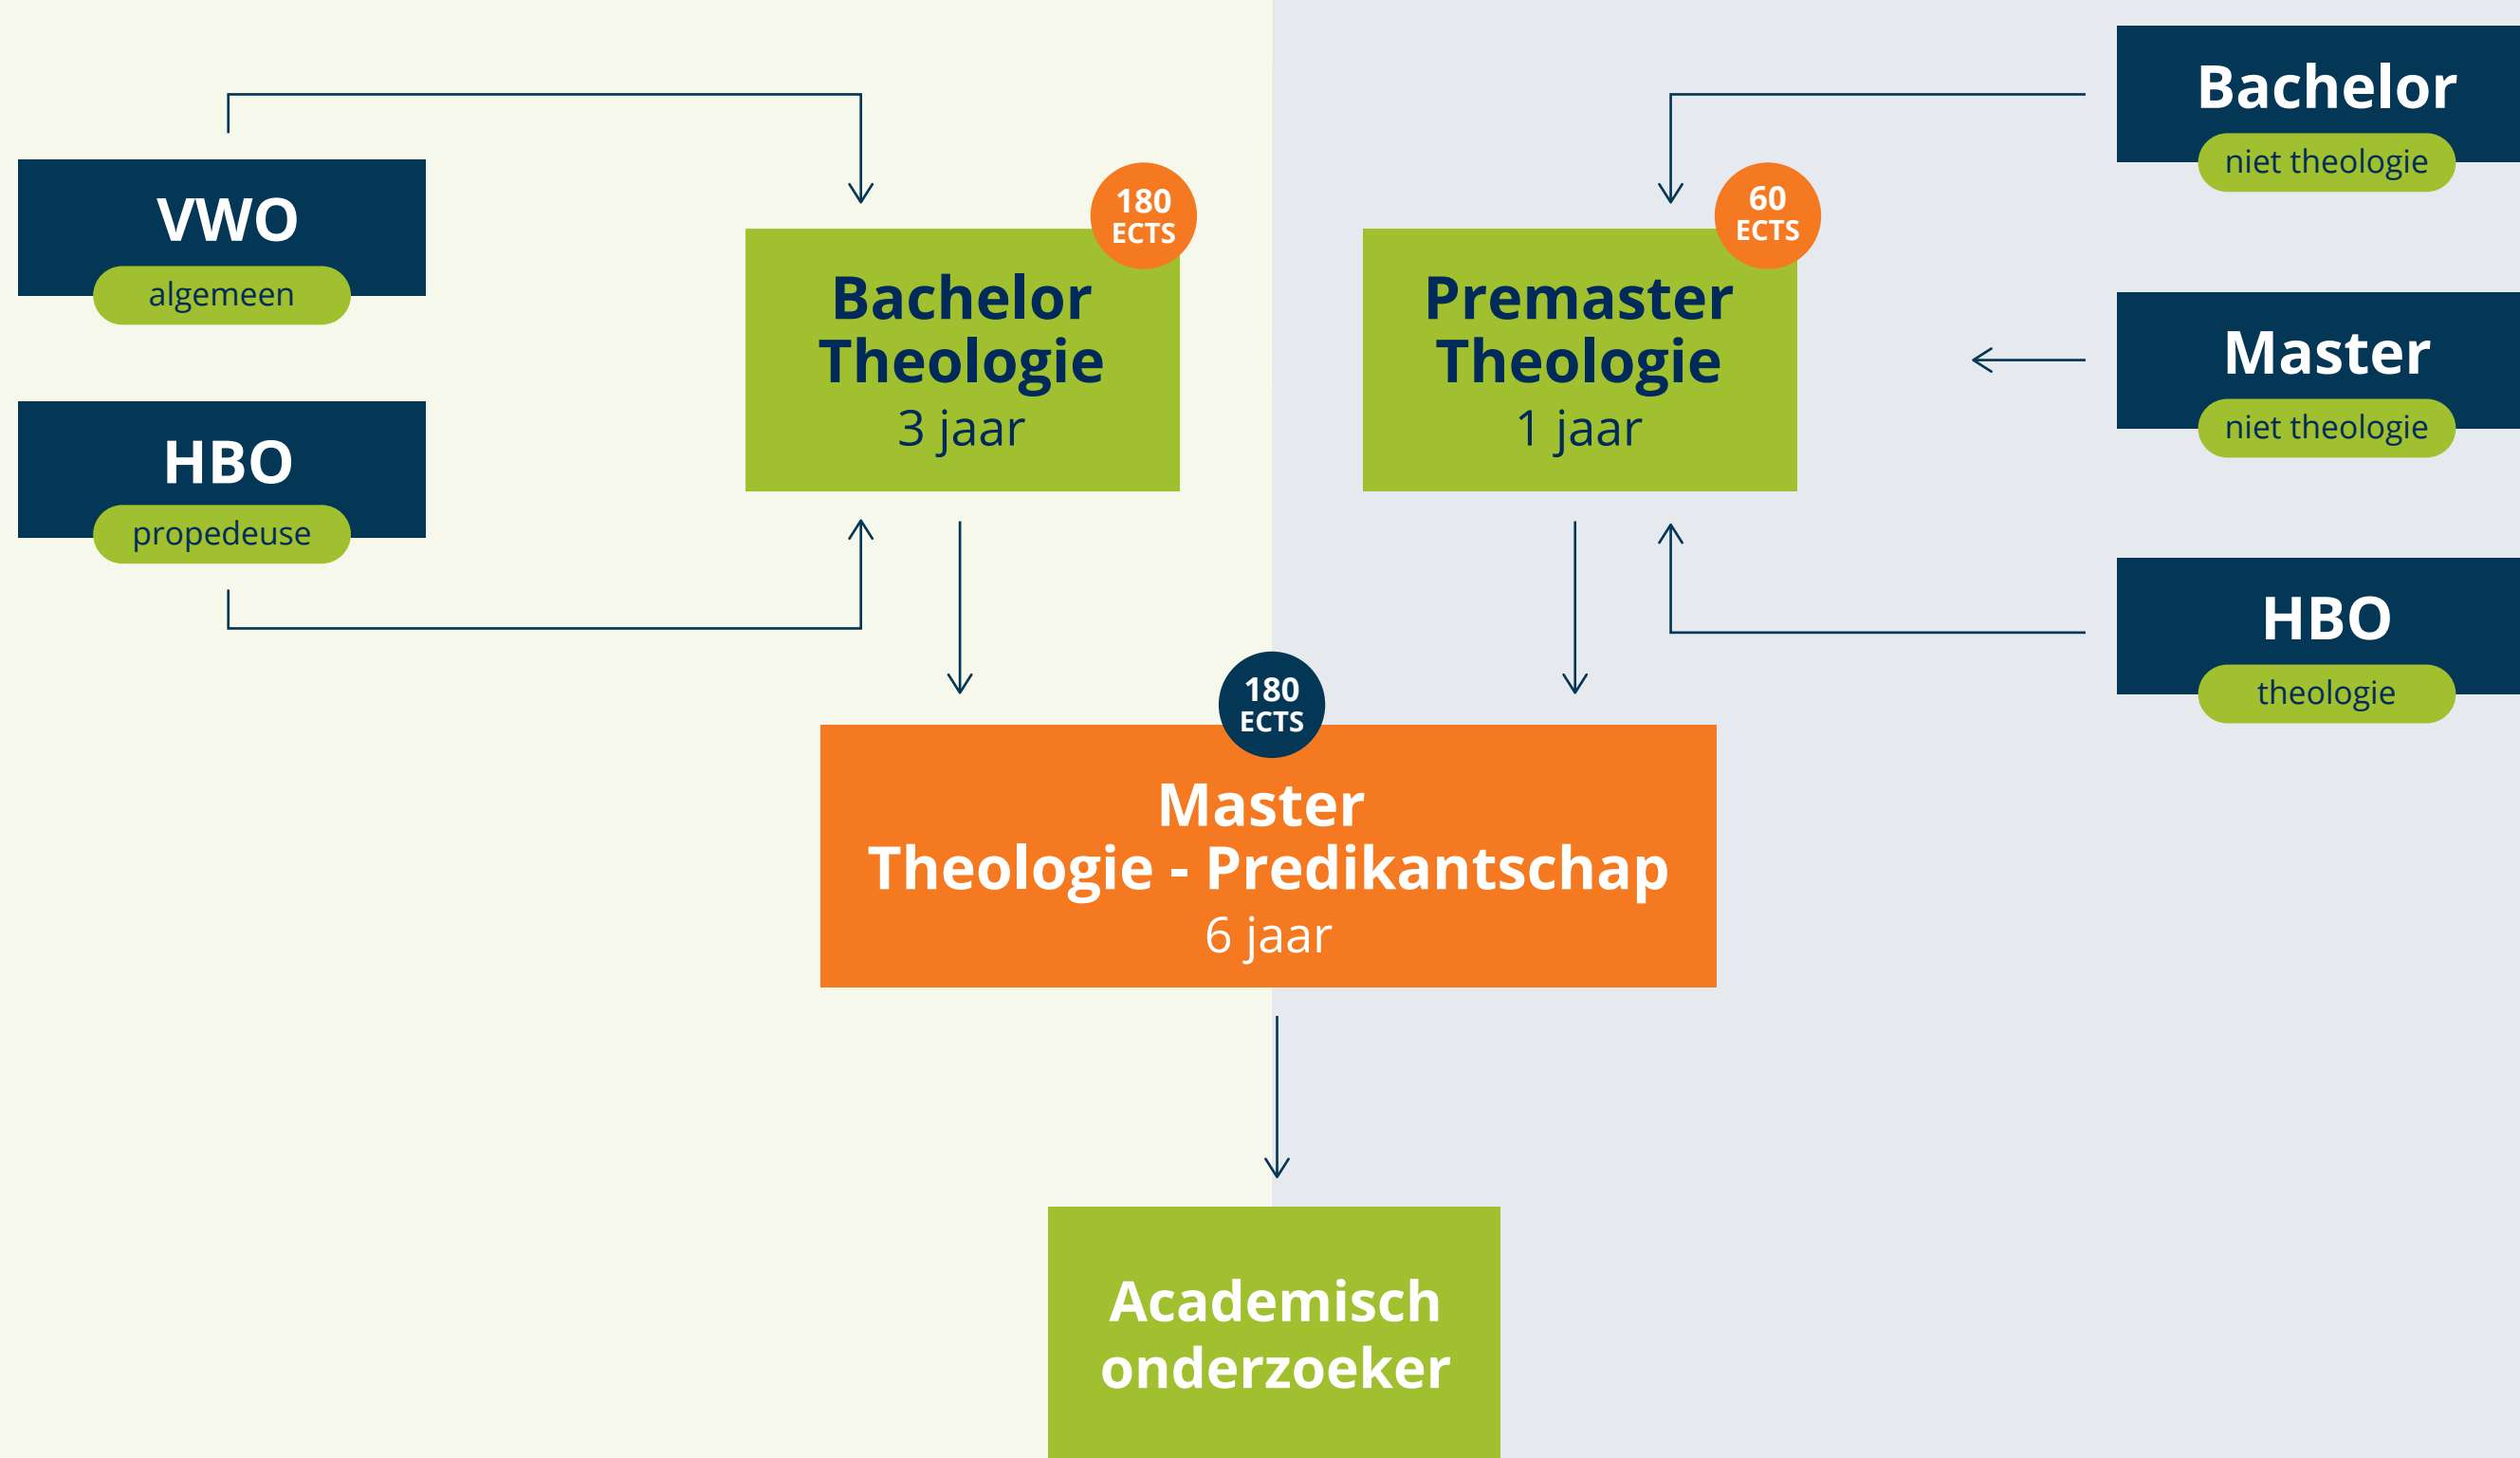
VWO
algemeen

HBO
propedeuse

180 ECTS
Bachelor Theologie
3 jaar

60 ECTS
Premaster Theologie
1 jaar

Bachelor
niet theologie

Master
niet theologie

HBO
theologie

180 ECTS
Master
Theologie - Predikantschap
6 jaar

Academisch onderzoeker